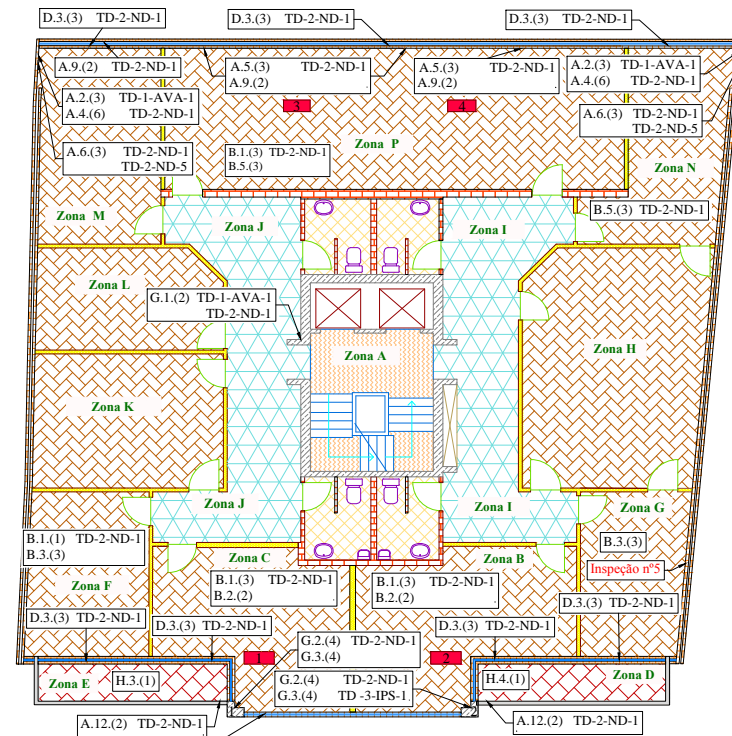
D.3.(3) TD-2-ND-1
D.3.(3) TD-2-ND-1
D.3.(3) TD-2-ND-1
A.9.(2) TD-2-ND-1
A.5.(3) TD-2-ND-1
A.9.(2)
A.5.(3) TD-2-ND-1
A.9.(2)
A.2.(3) TD-1-AVA-1
A.4.(6) TD-2-ND-1
A.2.(3) TD-1-AVA-1
A.4.(6) TD-2-ND-1
3
4
A.6.(3) TD-2-ND-1
TD-2-ND-5
B.1.(3) TD-2-ND-1
B.5.(3)
Zona P
A.6.(3) TD-2-ND-1
TD-2-ND-5
Zona N
Zona M
Zona J
Zona I
B.5.(3) TD-2-ND-1
Zona L
G.1.(2) TD-1-AVA-1
TD-2-ND-1
Zona A
Zona H
Zona K
Zona J
Zona I
Zona G
B.1.(1) TD-2-ND-1
B.3.(3)
Zona C
Zona B
B.3.(3)
Zona F
B.1.(3) TD-2-ND-1
B.2.(2)
B.1.(3) TD-2-ND-1
B.2.(2)
Inspeção nº5
D.3.(3) TD-2-ND-1
D.3.(3) TD-2-ND-1
D.3.(3) TD-2-ND-1
D.3.(3) TD-2-ND-1
G.2.(4) TD-2-ND-1
G.3.(4)
1
2
Zona E
H.3.(1)
G.2.(4) TD-2-ND-1
G.3.(4) TD -3-IPS-1
H.4.(1)
Zona D
A.12.(2) TD-2-ND-1
A.12.(2) TD-2-ND-1